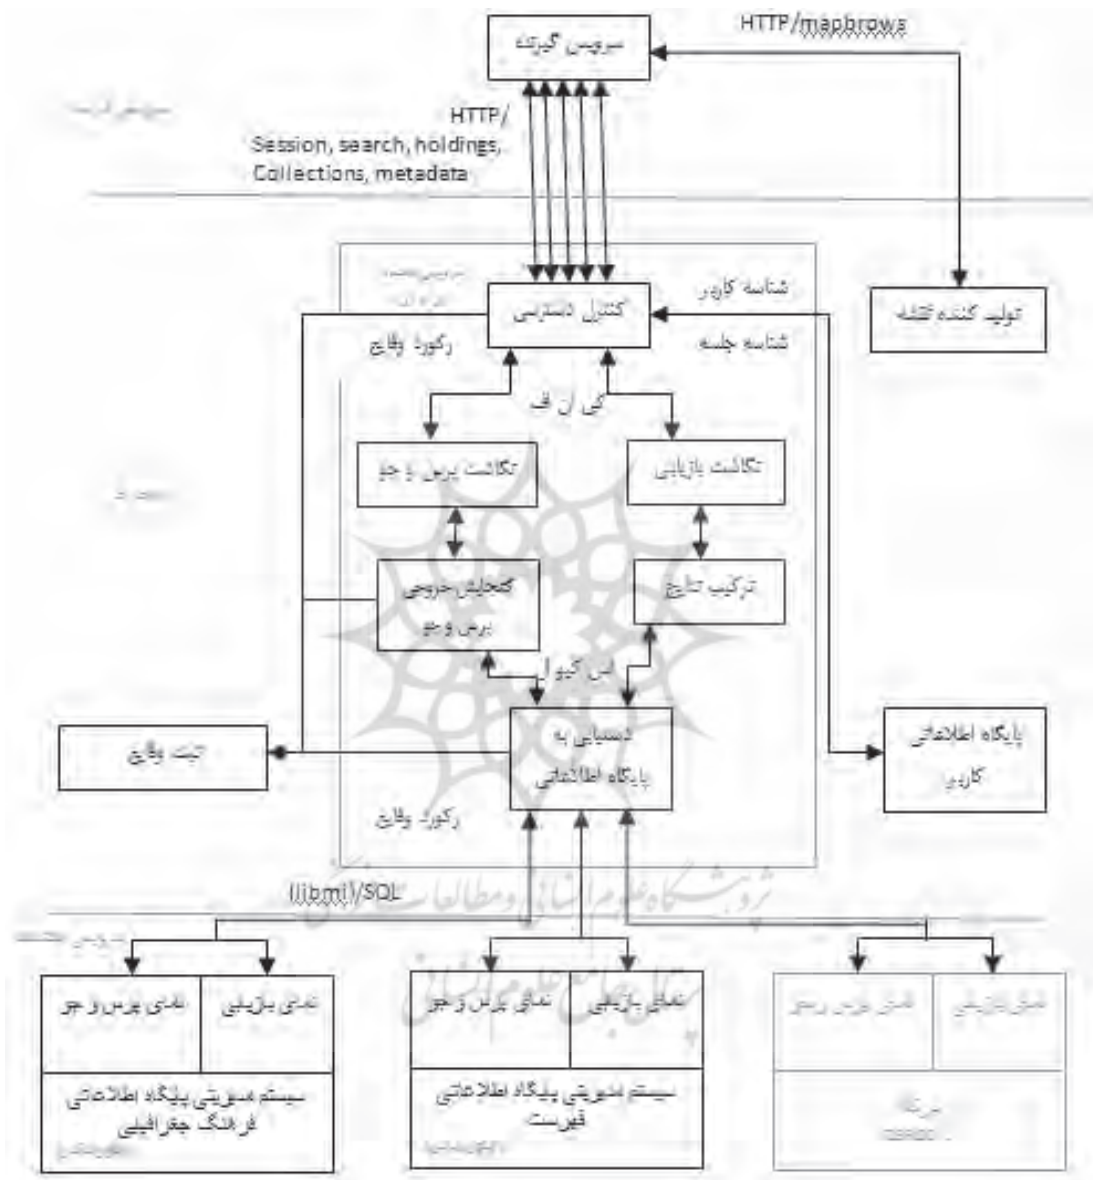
HTTP/mapbrows

سرویس گیرنده

HTTP/
Session, search, holdings,
Collections, metadata

شناسه کاربر

کنترل دسترسی

تولید کننده نقشه

رکورد وقایع

شناسه جلسه

کی ان اف

نگاشت پرس و جو

نگاشت بازیابی

گنجایش خروجی پرس و جو

ترکیب نتایج

اس کیو ال

ثبت وقایع

دستیابی به پایگاه اطلاعاتی

پایگاه اطلاعاتی کاربر

رکورد وقایع

Jjbmi/SQL

نمای پرس و جو

نمای بازیابی

نمای پرس و جو

نمای بازیابی

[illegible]

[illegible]

سیستم مدیریت پایگاه اطلاعاتی فرهنگ جغرافیایی

سیستم مدیریت پایگاه اطلاعاتی فهرست

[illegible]

پژوهشگاه علوم انسانی و مطالعات فرهنگی
پرتال جامع علوم انسانی